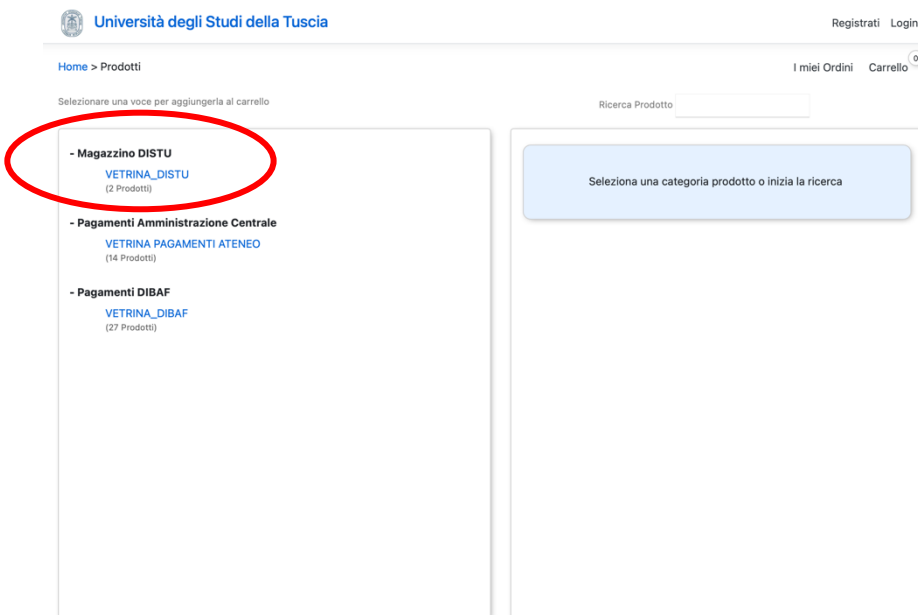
Università degli Studi della Tuscia

Registrati Login

Home > Prodotti

I miei Ordini Carrello 0

Selezionare una voce per aggiungerla al carrello

Ricerca Prodotto

- Magazzino DISTU
VETRINA_DISTU
(2 Prodotti)

- Pagamenti Amministrazione Centrale
VETRINA PAGAMENTI ATENEO
(14 Prodotti)

- Pagamenti DIBAF
VETRINA_DIBAF
(27 Prodotti)

Seleziona una categoria prodotto o inizia la ricerca